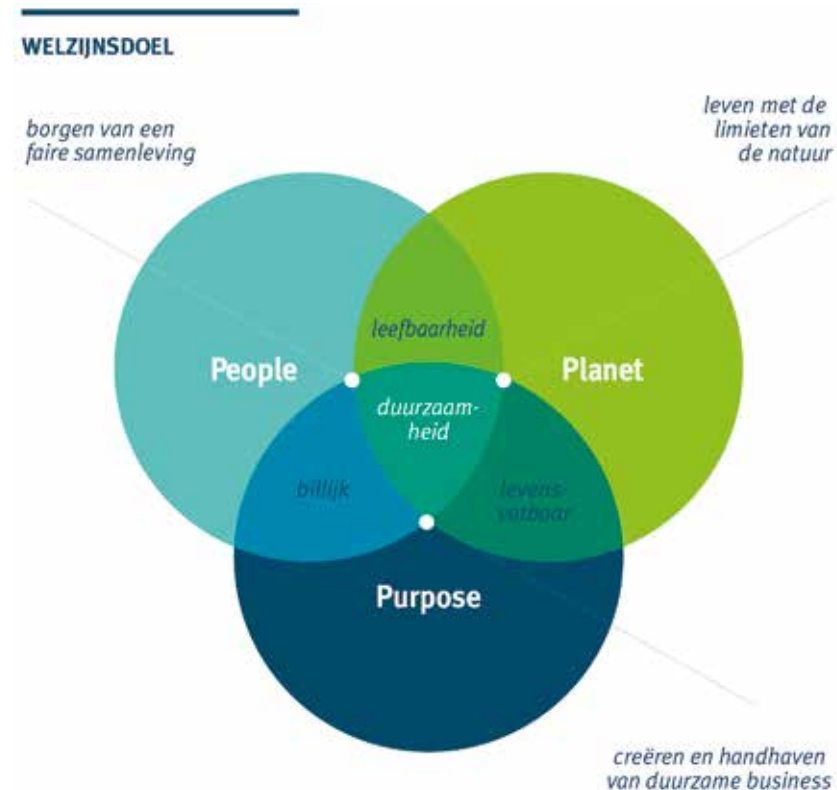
WELZIJNSDOEL

borgen van een faire samenleving

leven met de limieten van de natuur

leefbaarheid

People

Planet

duurzaamheid

billijk

levensvatbaar

Purpose

creëren en handhaven van duurzame business